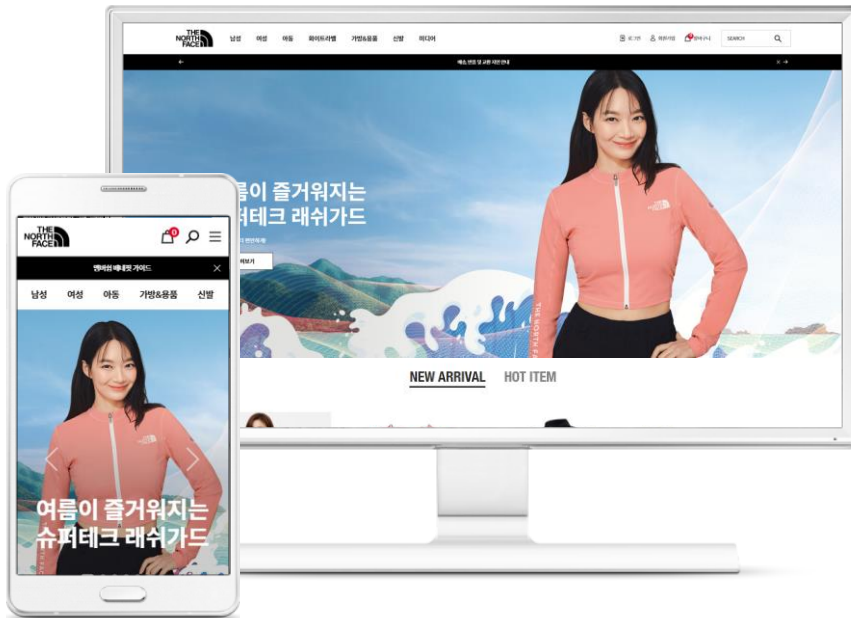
THE NORTH FACE

남성 여성 아동 화이트라벨 가방&용품 신발 미디어

로그인 회원가입 장바구니 SEARCH

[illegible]

름이 즐거워지는
퍼테크 래쉬가드

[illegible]

펴보기

THE NORTH FACE

NEW ARRIVAL HOT ITEM

THE NORTH FACE

0

멤버쉽 혜택 가이드

남성 여성 아동 가방&용품 신발

여름이 즐거워지는
슈퍼테크 래쉬가드